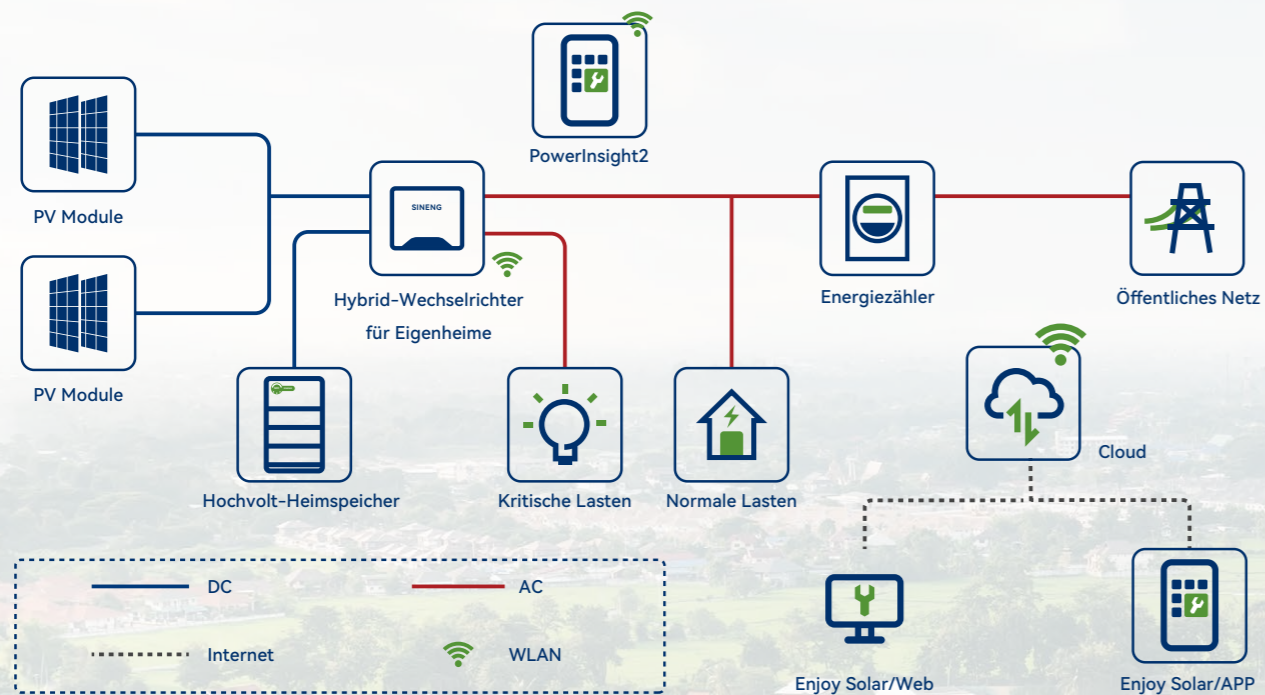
PowerInsight2

PV Module

SINENG

Hybrid-Wechselrichter für Eigenheime

Energiezähler

Öffentliches Netz

PV Module

Cloud

Hochvolt-Heimspeicher

Kritische Lasten

Normale Lasten

DC

AC

Internet

WLAN

Enjoy Solar/Web

Enjoy Solar/APP